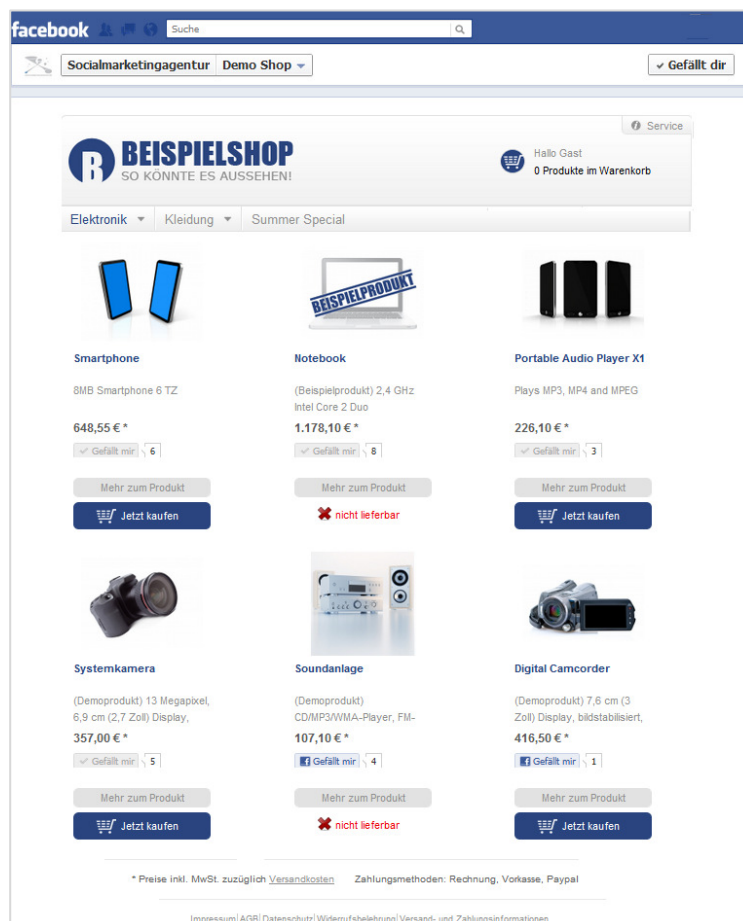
facebook Suche

Socialmarketingagentur Demo Shop

Gefällt dir

Service

BEISPIELSHOP
SO KÖNNTE ES AUSSEHEN!

Hallo Gast
0 Produkte im Warenkorb

Elektronik Kleidung Summer Special

BEISPIELPRODUKT

Smartphone
8MB Smartphone 6 TZ
648,55 € *
Gefällt mir 6
Mehr zum Produkt
Jetzt kaufen

Notebook
(Beispielprodukt) 2,4 GHz Intel Core 2 Duo
1.178,10 € *
Gefällt mir 8
Mehr zum Produkt
nicht lieferbar

Portable Audio Player X1
Plays MP3, MP4 and MPEG
226,10 € *
Gefällt mir 3
Mehr zum Produkt
Jetzt kaufen

Systemkamera
(Demoprodukt) 13 Megapixel, 6,9 cm (2,7 Zoll) Display,
357,00 € *
Gefällt mir 5
Mehr zum Produkt
Jetzt kaufen

Soundanlage
(Demoprodukt) CD/MP3/WMA-Player, FM-
107,10 € *
Gefällt mir 4
Mehr zum Produkt
nicht lieferbar

Digital Camcorder
(Demoprodukt) 7,6 cm (3 Zoll) Display, bildstabilisiert,
416,50 € *
Gefällt mir 1
Mehr zum Produkt
Jetzt kaufen

* Preise inkl. MwSt. zuzüglich Versandkosten Zahlungsmethoden: Rechnung, Vorkasse, Paypal

Impressum | AGB | Datenschutz | Widerrufsbelehrung | Versand- und Zahlungsinformationen